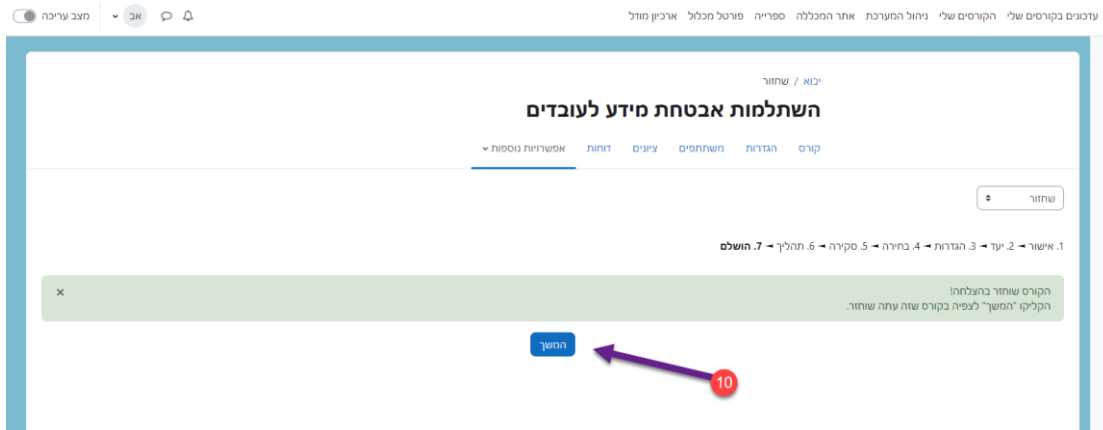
עדכונים בקורסים שלי הקורסים שלי ניהול המערכת אתר המכללה ספרייה פורטל מכלול ארכיון מודל

אב מצב עריכה

יבוא / שחזור

השתלמות אבטחת מידע לעובדים

קורס הגדרות משתתפים ציונים דוחות אפשרויות נוספות

שחזור

1. אישור ← 2. יעד ← 3. הגדרות ← 4. בחירה ← 5. סקירה ← 6. תהליך ← 7. הושלם

הקורס שוחזר בהצלחה!
הקליקו "המשך" לצפיה בקורס שזה עתה שוחזר.

×

המשך

10